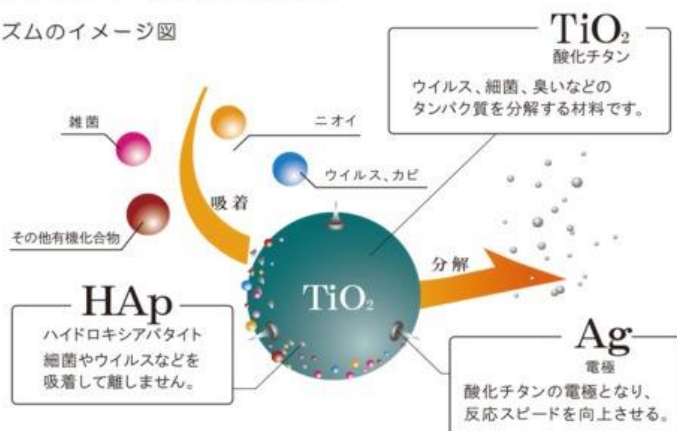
ズムのイメージ図

$TiO_2$
酸化チタン
ウイルス、細菌、臭いなどのタンパク質を分解する材料です。

雑菌

ニオイ

ウイルス、カビ

その他有機化合物

吸着

$TiO_2$

分解

HAp
ハイドロキシアパタイト
細菌やウイルスなどを吸着して離しません。

Ag
電極
酸化チタンの電極となり、反応スピードを向上させる。